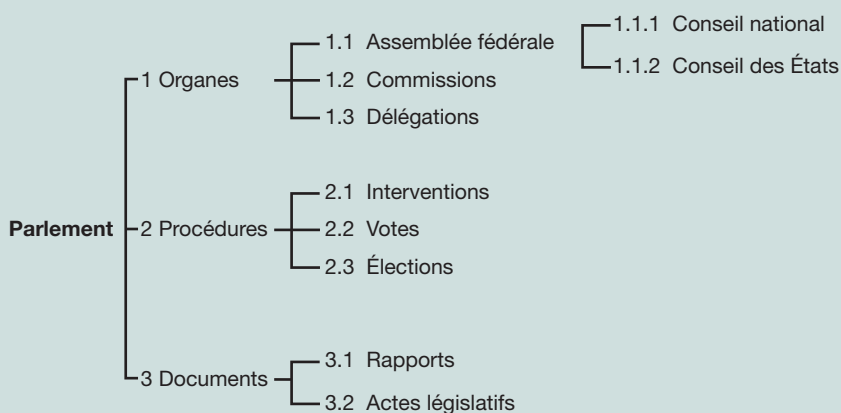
Parlement

1 Organes
1.1 Assemblée fédérale
1.1.1 Conseil national
1.1.2 Conseil des États
1.2 Commissions
1.3 Délégations

2 Procédures
2.1 Interventions
2.2 Votes
2.3 Élections

3 Documents
3.1 Rapports
3.2 Actes législatifs